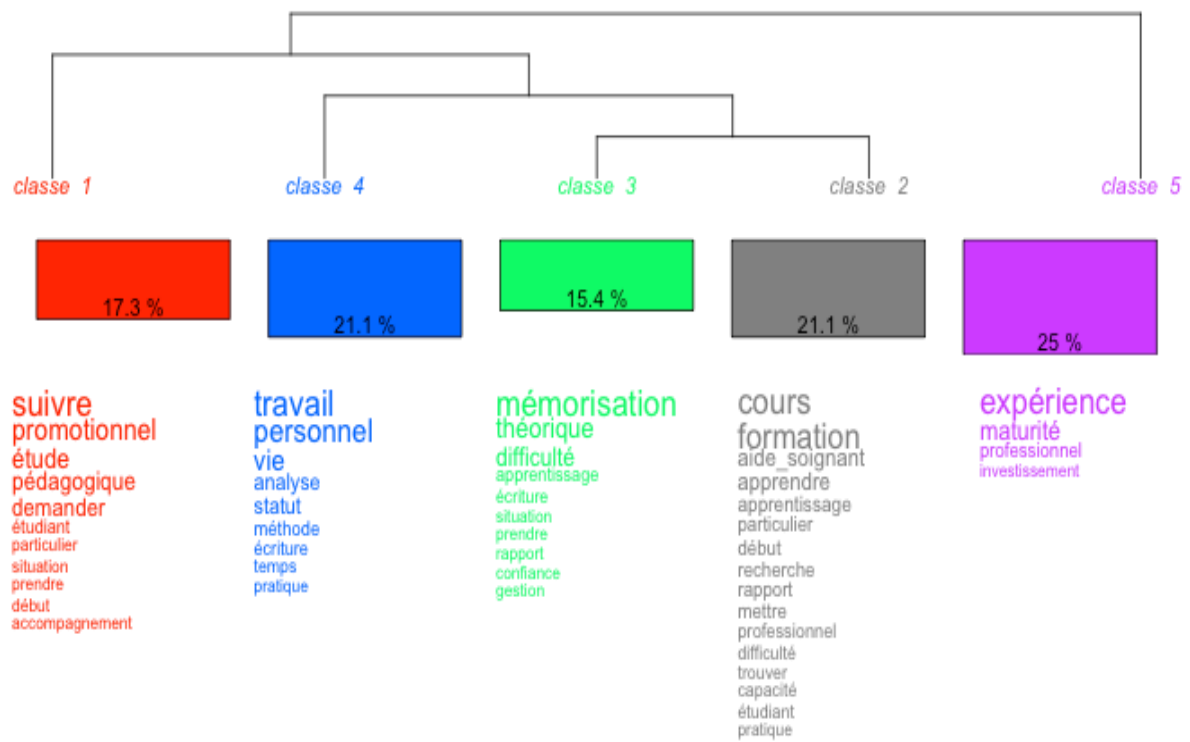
classe 1

17.3 %

suivre
promotionnel
étude
pédagogique
demander
étudiant
particulier
situation
prendre
début
accompagnement

classe 4

21.1 %

travail
personnel
vie
analyse
statut
méthode
écriture
temps
pratique

classe 3

15.4 %

mémorisation
théorique
difficulté
apprentissage
écriture
situation
prendre
rapport
confiance
gestion

classe 2

21.1 %

cours
formation
aide_soignant
apprendre
apprentissage
particulier
début
recherche
rapport
mettre
professionnel
difficulté
trouver
capacité
étudiant
pratique

classe 5

25 %

expérience
maturité
professionnel
investissement